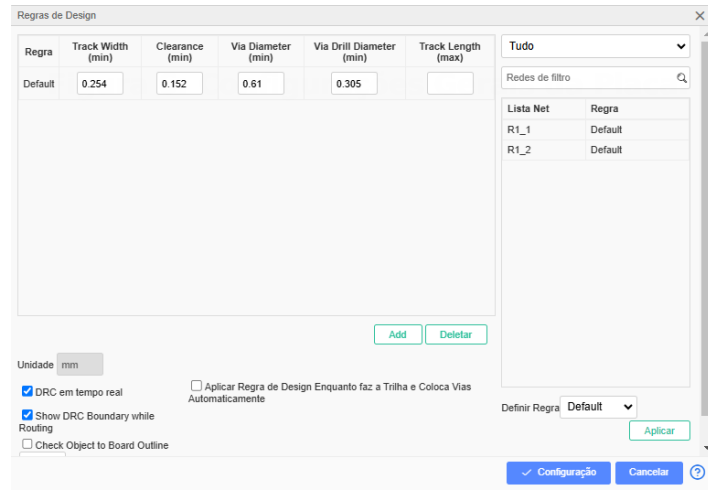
Regras de Design

| Regra | Track Width (min) | Clearance (min) | Via Diameter (min) | Via Drill Diameter (min) | Track Length (max) |
|---|---|---|---|---|---|
| Default | 0.254 | 0.152 | 0.61 | 0.305 | |

Tudo

Redes de filtro

| Lista Net | Regra |
|---|---|
| R1_1 | Default |
| R1_2 | Default |

Add Deletar

Unidade mm

DRC em tempo real

Aplicar Regra de Design Enquanto faz a Trilha e Coloca Vias Automaticamente

Show DRC Boundary while Routing

Check Object to Board Outline

Definir Regra Default

Aplicar

Configuração Cancelar ?